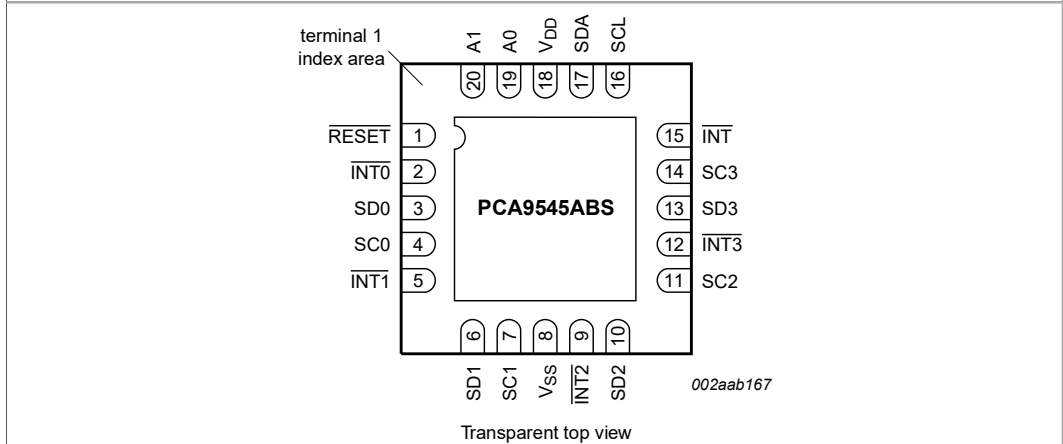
terminal 1 index area

A1 A0 $V_{DD}$ SDA SCL

20 19 18 17 16

$\overline{RESET}$ 1
$\overline{INT0}$ 2
SD0 3
SC0 4
$\overline{INT1}$ 5

PCA9545ABS

15 $\overline{INT}$
14 SC3
13 SD3
12 $\overline{INT3}$
11 SC2

6 7 8 9 10

SD1 SC1 $V_{SS}$ $\overline{INT2}$ SD2

002aab167

Transparent top view